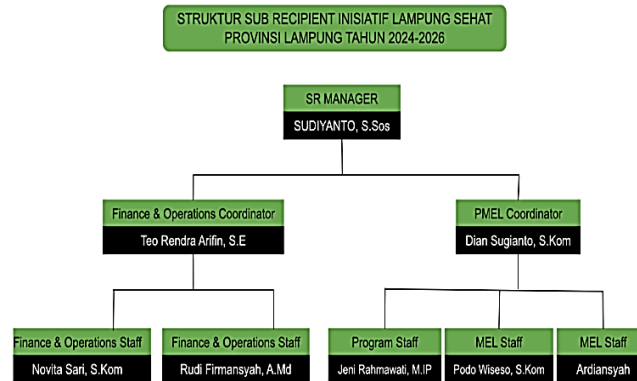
STRUKTUR SUB RECIPIENT INISIATIF LAMPUNG SEHAT
PROVINSI LAMPUNG TAHUN 2024-2026

SR MANAGER
SUDIYANTO, S.Sos

Finance & Operations Coordinator
Teo Rendra Arifin, S.E

PMEL Coordinator
Dian Sugianto, S.Kom

Finance & Operations Staff
Novita Sari, S.Kom

Finance & Operations Staff
Rudi Firmansyah, A.Md

Program Staff
Jeni Rahmawati, M.IP

MEL Staff
Podo Wiseso, S.Kom

MEL Staff
Ardiansyah